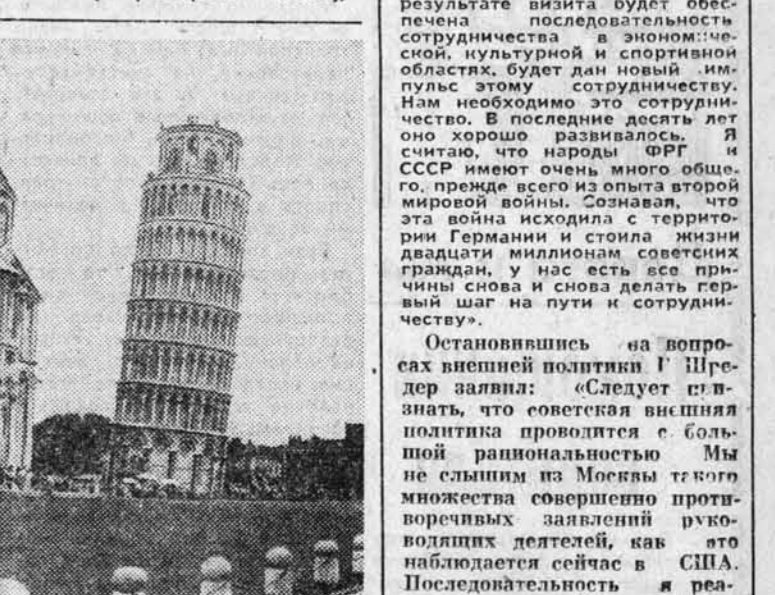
результате визита будет обеспечена последовательность сотрудничества в экономической, культурной и спортивной областях, будет дан новый импульс этому сотрудничеству. Нам необходимо это сотрудничество. В последние десять лет оно хорошо развивалось. Я считаю, что народы ФРГ и СССР имеют очень много общего, прежде всего из опыта второй мировой войны. Сознавая, что эта война исходила с территории Германии и стоила жизни двадцати миллионам советских граждан, у нас есть все причины снова и снова делать первый шаг на пути к сотрудничеству».

Остановившись на вопросах внешней политики Г. Шредер заявил: «Следует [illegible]знать, что советская внешняя политика проводится с большой рациональностью. Мы не слышим из Москвы такого множества совершенно противоречивых заявлений руководящих деятелей, как это наблюдается сейчас в США. Последовательность я реа-